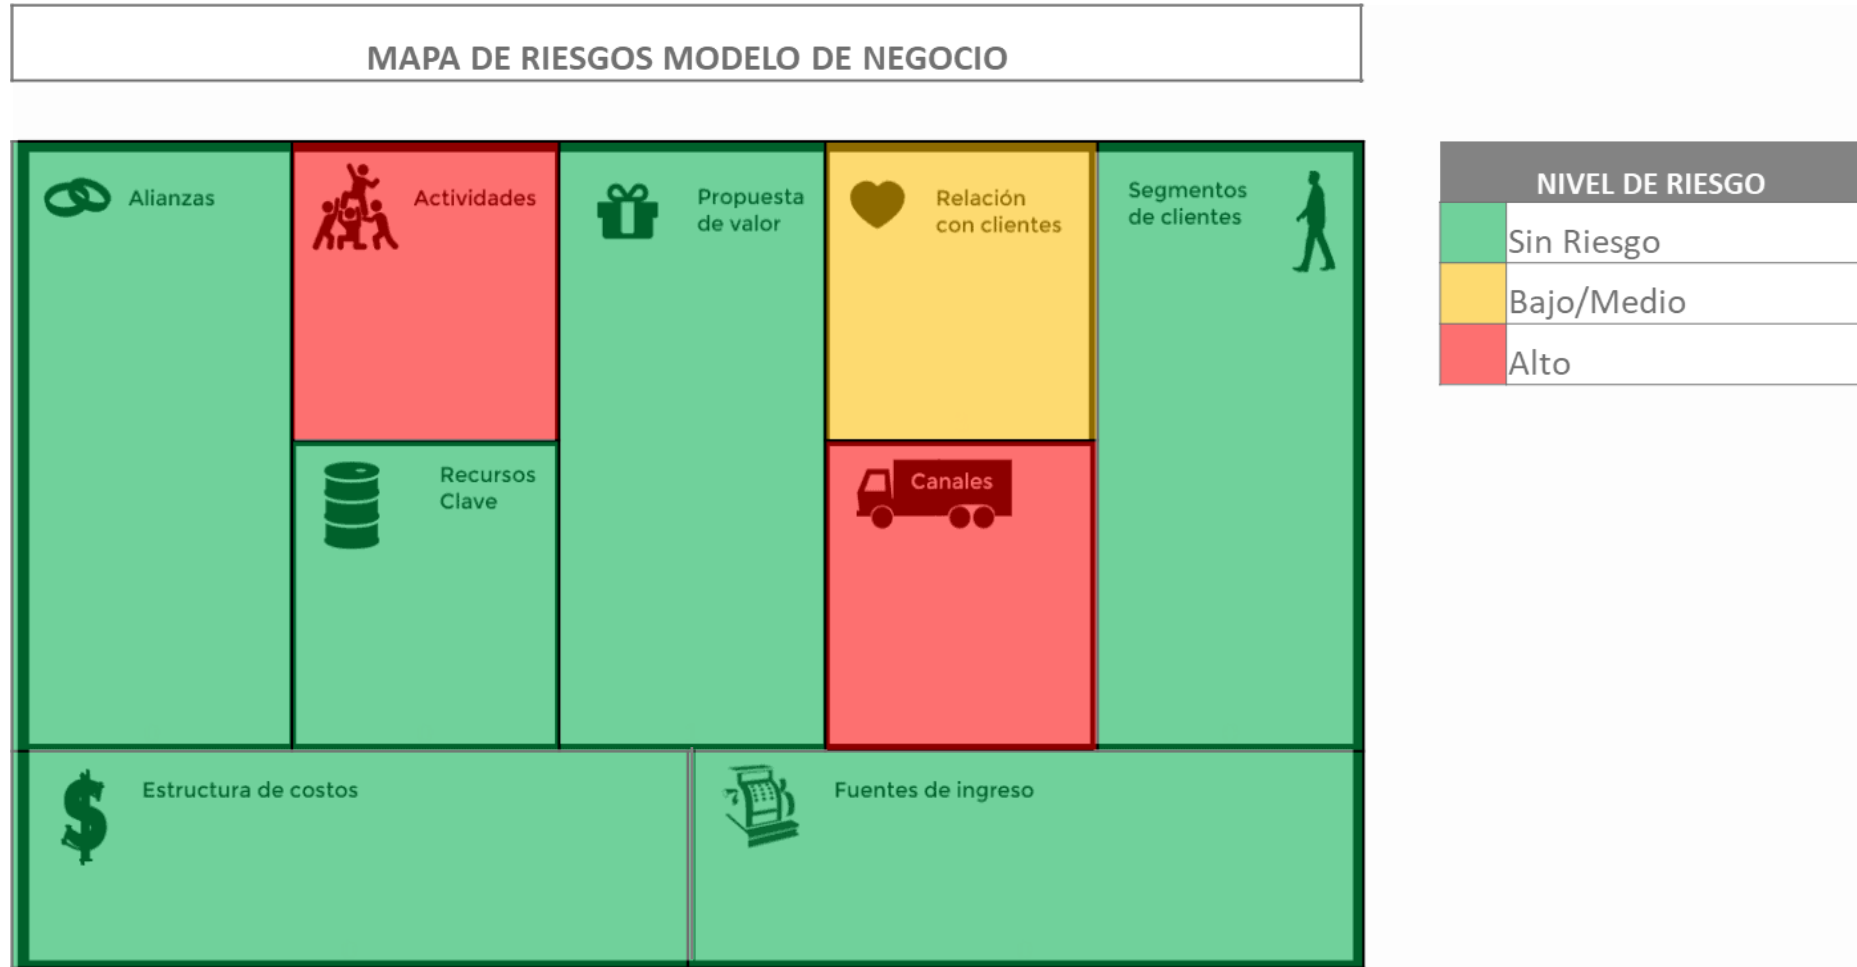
MAPA DE RIESGOS MODELO DE NEGOCIO

Alianzas

Actividades

Propuesta de valor

Relación con clientes

Segmentos de clientes

Recursos Clave

Canales

Estructura de costos

Fuentes de ingreso

| NIVEL DE RIESGO |  |
|---|---|
|  | Sin Riesgo |
|  | Bajo/Medio |
|  | Alto |